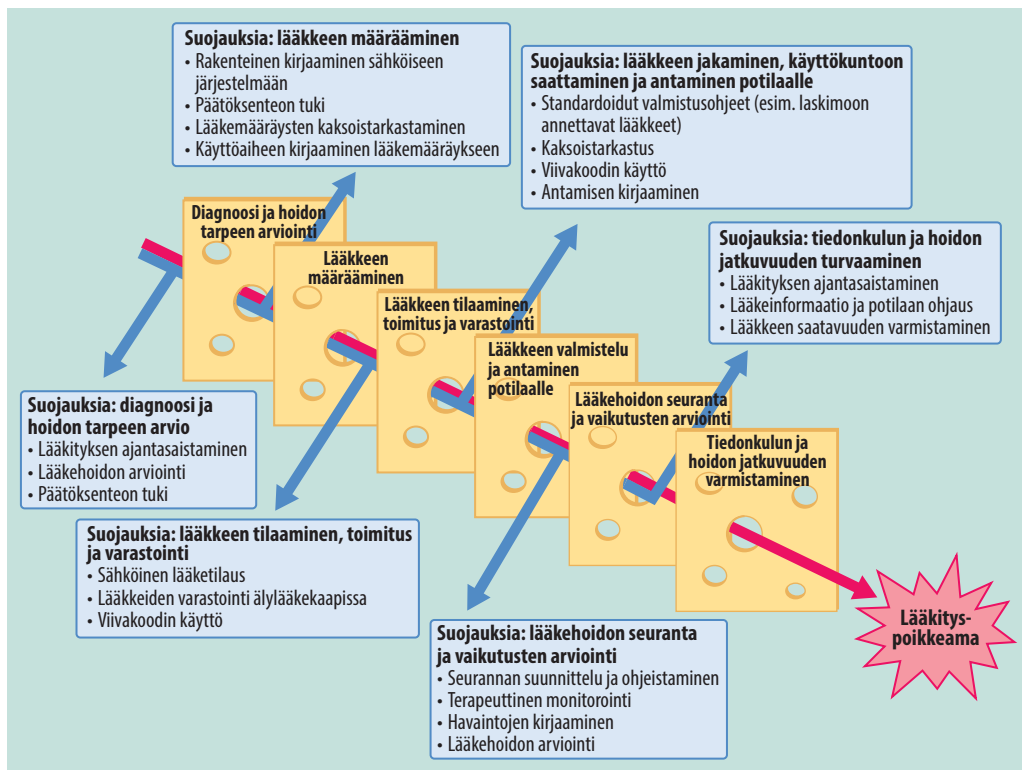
Suojauksia: lääkkeen määrääminen
• Rakenteinen kirjaaminen sähköiseen järjestelmään
• Päätöksenteon tuki
• Lääkemääräysten kaksoistarkastaminen
• Käyttöaiheen kirjaaminen lääkemääräykseen

Suojauksia: lääkkeen jakaminen, käyttökuntoon saattaminen ja antaminen potilaalle
• Standardoidut valmistusohjeet (esim. laskimoon annettavat lääkkeet)
• Kaksoistarkastus
• Viivakoodin käyttö
• Antamisen kirjaaminen

Suojauksia: tiedonkulun ja hoidon jatkuvuuden turvaaminen
• Lääkityksen ajantasaistaminen
• Lääkeinformaatio ja potilaan ohjaus
• Lääkkeen saatavuuden varmistaminen

Diagnoosi ja hoidon tarpeen arviointi

Lääkkeen määrääminen

Lääkkeen tilaaminen, toimitus ja varastointi

Lääkkeen valmistelu ja antaminen potilaalle

Lääkehoidon seuranta ja vaikutusten arviointi

Tiedonkulun ja hoidon jatkuvuuden varmistaminen

Suojauksia: diagnoosi ja hoidon tarpeen arvio
• Lääkityksen ajantasaistaminen
• Lääkehoidon arviointi
• Päätöksenteon tuki

Suojauksia: lääkkeen tilaaminen, toimitus ja varastointi
• Sähköinen lääketilaus
• Lääkkeiden varastointi älylääkekaapissa
• Viivakoodin käyttö

Suojauksia: lääkehoidon seuranta ja vaikutusten arviointi
• Seurannan suunnittelu ja ohjeistaminen
• Terapeuttinen monitorointi
• Havaintojen kirjaaminen
• Lääkehoidon arviointi

Lääkitys-poikkeama